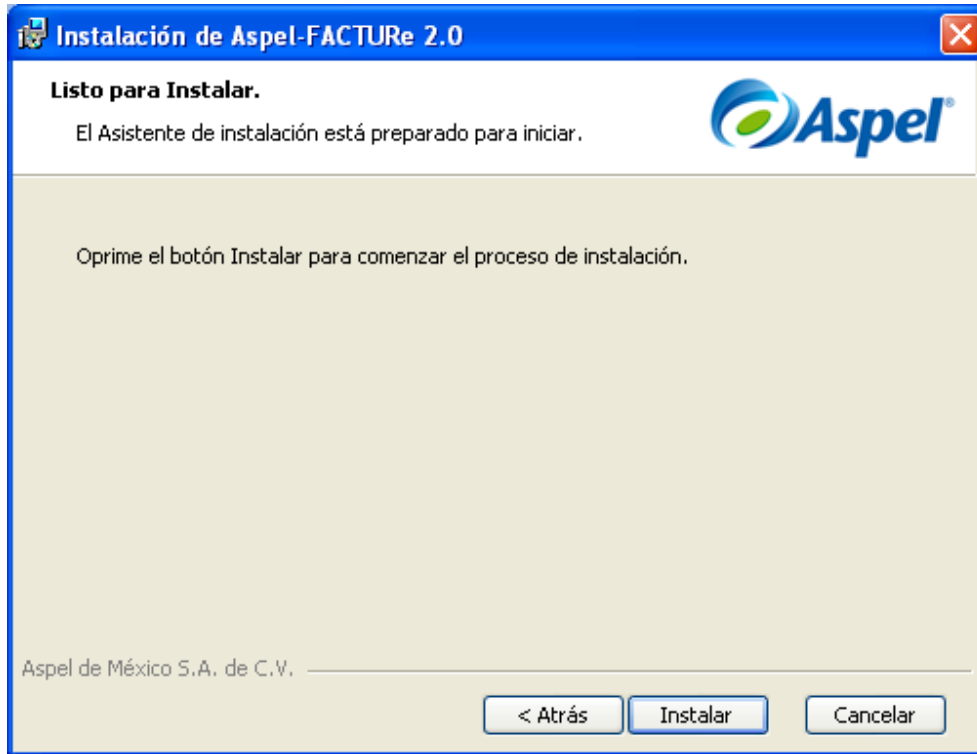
Instalación de Aspel-FACTURe 2.0

Listo para Instalar.

El Asistente de instalación está preparado para iniciar.

Aspel®

Oprime el botón Instalar para comenzar el proceso de instalación.

Aspel de México S.A. de C.V.

< Atrás

Instalar

Cancelar